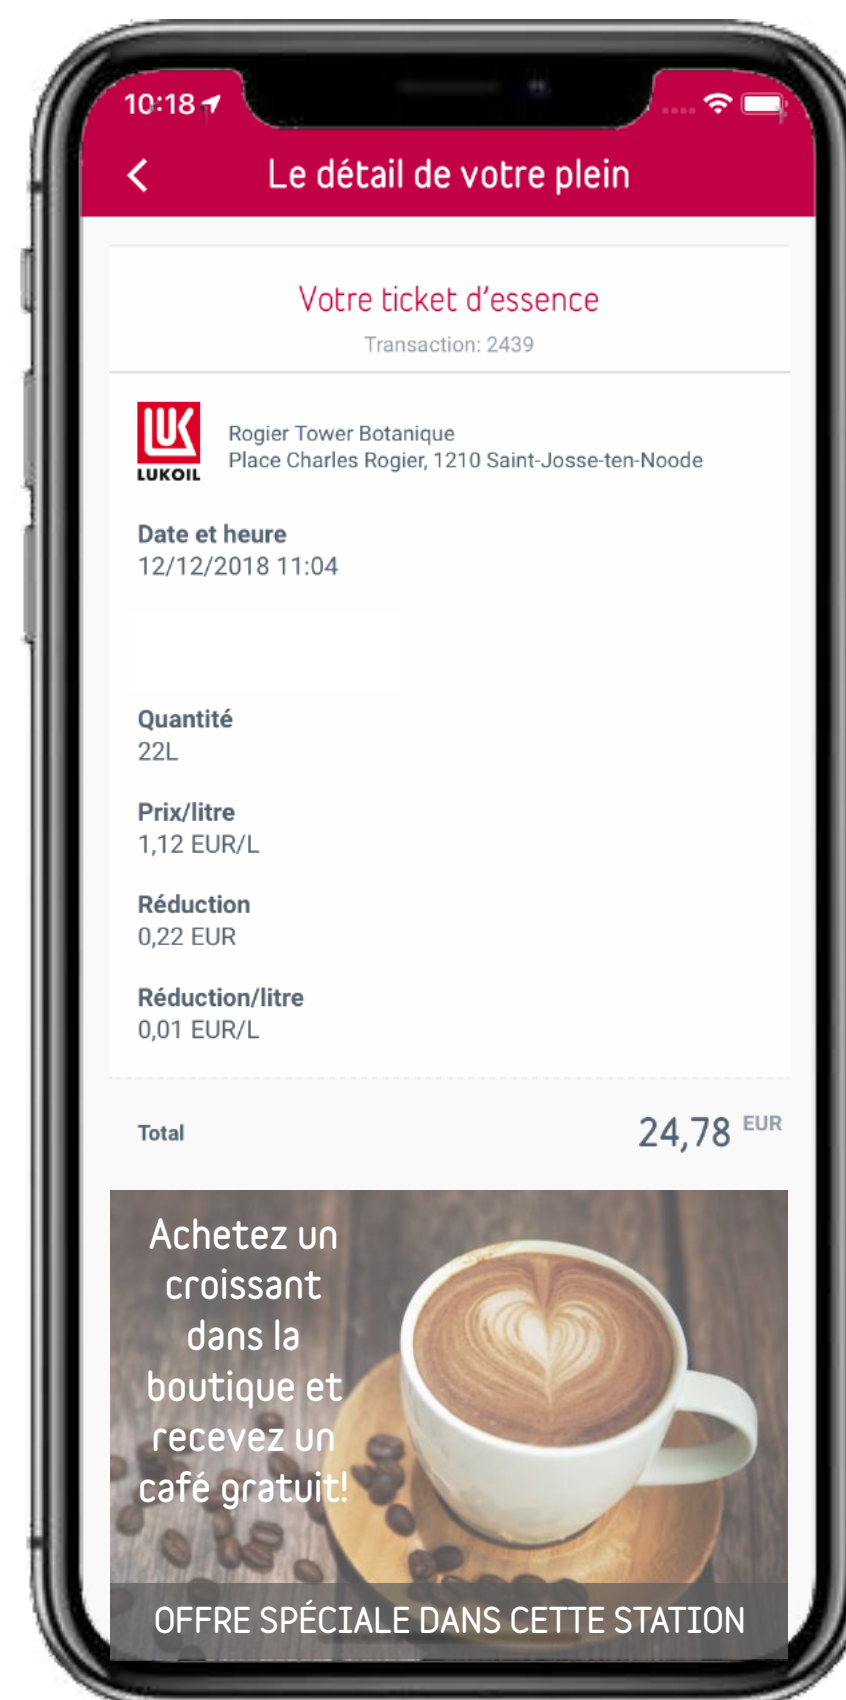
10:18

Le détail de votre plein

Votre ticket d’essence

Transaction: 2439

LUK
LUKOIL

Rogier Tower Botanique
Place Charles Rogier, 1210 Saint-Josse-ten-Noode

Date et heure
12/12/2018 11:04

Quantité
22L

Prix/litre
1,12 EUR/L

Réduction
0,22 EUR

Réduction/litre
0,01 EUR/L

Total
24,78 EUR

Achetez un croissant dans la boutique et recevez un café gratuit!

OFFRE SPÉCIALE DANS CETTE STATION